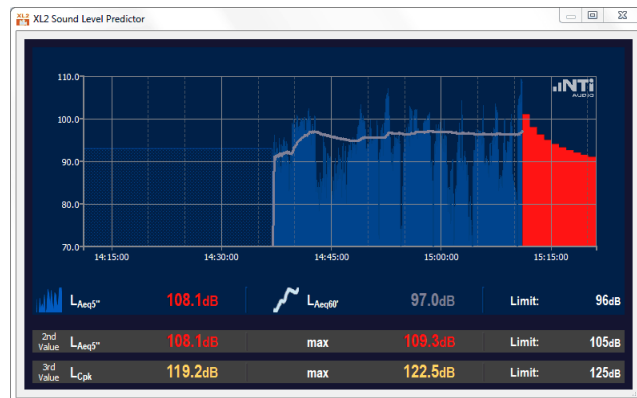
XL2 Sound Level Predictor

110.0
100.0
90.0
80.0
70.0

NTi AUDIO

14:15:00 14:30:00 14:45:00 15:00:00 15:15:00

$L_{Aeq5''}$ 108.1dB $L_{Aeq60'}$ 97.0dB Limit: 96dB

2nd Value $L_{Aeq5''}$ 108.1dB max 109.3dB Limit: 105dB

3rd Value $L_{Cpk}$ 119.2dB max 122.5dB Limit: 125dB